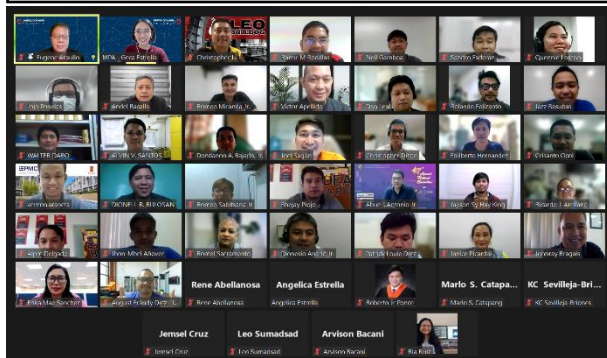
Eugene Arguillo
MDA - Gina Estrella
Christopher L
Jamie M. Bonillas
Neil Gamboa
Sandro Padron
Queenie Toledo
Lito Payalos
Andet Bagalis
Bromes Miranda, Jr.
Victor Apellido
Tito Leal
Rolando Fontanilla
Jazz Basubas
WALTER DABO
ALVIN V. SANTOS
Dondanon A. Rajavila, Jr.
Joel Sagun
Christopher Olico
Edilberto Hernandez
Orlando Cordi
DIONELL B. BULOSAN
Bromes Sabido, Jr.
Bhejay Pojo
Alvin Antonio Jr.
Jaybert So Hai King
Ricardo I. Arellano
Jaime Delgado
Jhon Mhel Alvarez
Bromel Sacramento
Dionesio Aquino Jr.
Patrick Louie Dy
Jenice Pisanan
Johnray Bragais
Erika Mae Sanchez
August Friedly Dy
Rene Abellanosa
Angelica Estrella
Roberto Jr Panes
Marlo S. Catapa...
Marlo S. Catapang
KC Sevilleja-Bri...
KC Sevilleja Briones
Jemsel Cruz
Leo Sumadsad
Arvison Bacani
Ria Real